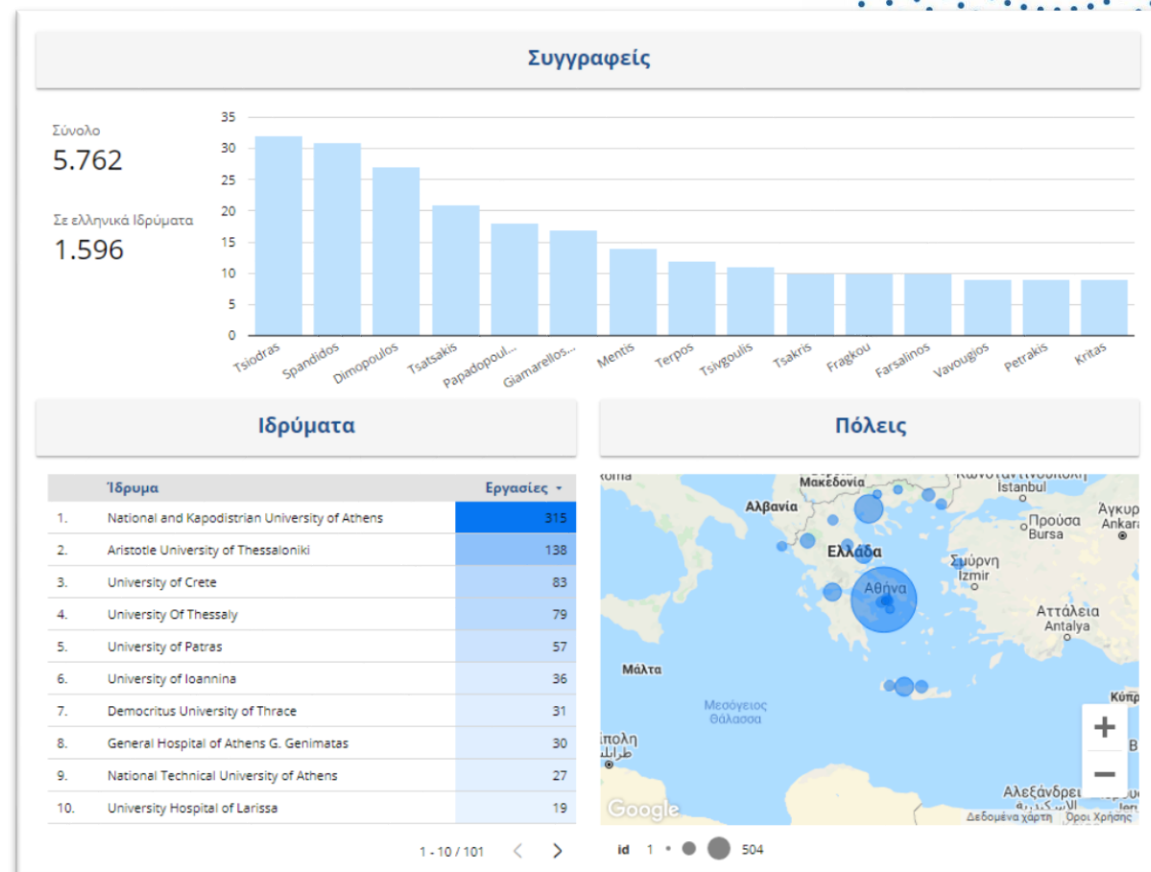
Συγγραφείς

Σύνολο
5.762

Σε ελληνικά Ιδρύματα
1.596

35
30
25
20
15
10
5
0

Tsiodras
Spandidos
Dimopoulos
Tsatsakis
Papadopoul...
Giamarellos...
Mentis
Terpos
Tsivgoulis
Tsakris
Fragkou
Farsalinos
Vavougios
Petrakis
Kritas

Ιδρύματα

| | Ίδρυμα | Εργασίες ▾ |
|---|---|---|
| 1. | National and Kapodistrian University of Athens | 315 |
| 2. | Aristotle University of Thessaloniki | 138 |
| 3. | University of Crete | 83 |
| 4. | University Of Thessaly | 79 |
| 5. | University of Patras | 57 |
| 6. | University of Ioannina | 36 |
| 7. | Democritus University of Thrace | 31 |
| 8. | General Hospital of Athens G. Genimatas | 30 |
| 9. | National Technical University of Athens | 27 |
| 10. | University Hospital of Larissa | 19 |

1 - 10 / 101

Πόλεις

Roma
Μακεδονία
Κωνσταντινούπολη
İstanbul
Αλβανία
Προύσα
Bursa
Άγκυρα
Ankara
Ελλάδα
Σμύρνη
İzmir
Αθήνα
Αττάλεια
Antalya
Μάλτα
Μεσόγειος Θάλασσα
Κύπρ
πολη
طرابلس
Αλεξάνδρεια
Google
Δεδομένα χάρτη
Όροι Χρήσης
+
−

id 1 504